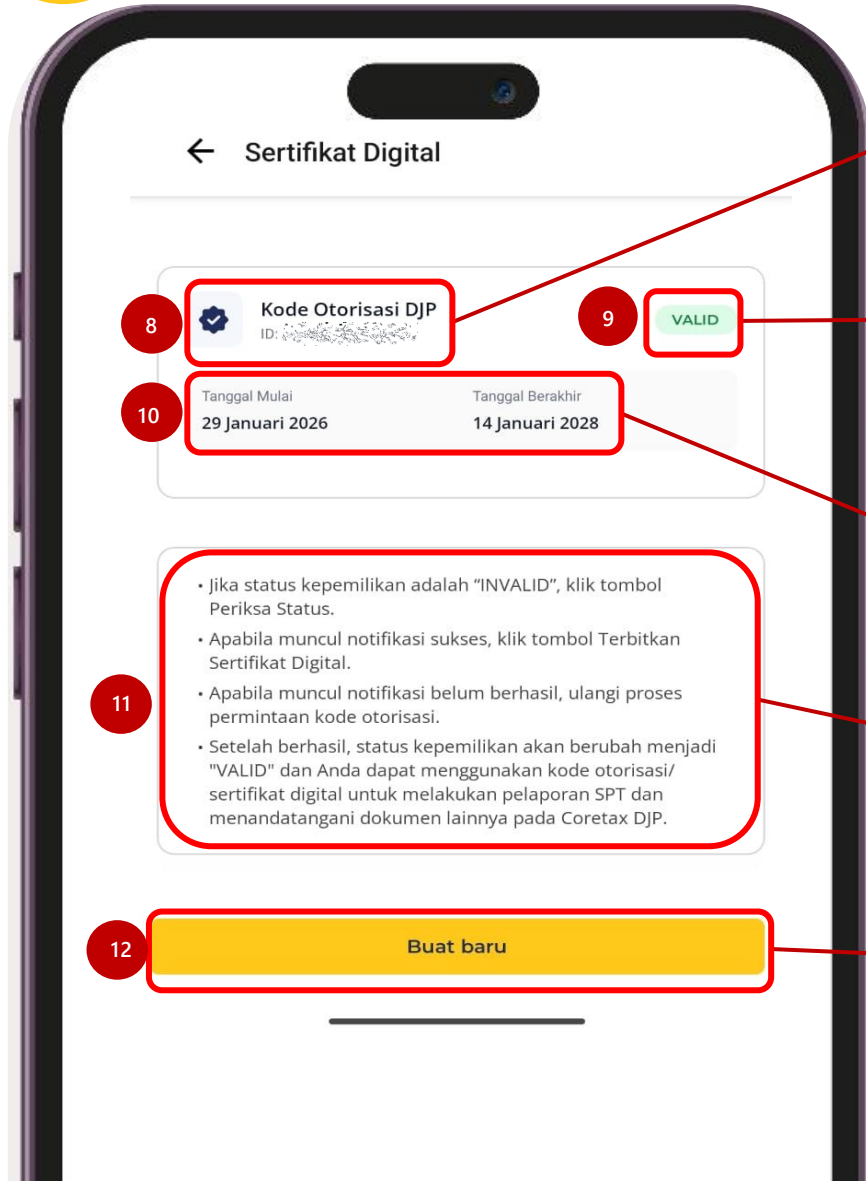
Sertifikat Digital

8

Kode Otorisasi DJP

ID: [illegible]

9

VALID

10

Tanggal Mulai

29 Januari 2026

Tanggal Berakhir

14 Januari 2028

11

• Jika status kepemilikan adalah "INVALID", klik tombol Periksa Status.

• Apabila muncul notifikasi sukses, klik tombol Terbitkan Sertifikat Digital.

• Apabila muncul notifikasi belum berhasil, ulangi proses permintaan kode otorisasi.

• Setelah berhasil, status kepemilikan akan berubah menjadi "VALID" dan Anda dapat menggunakan kode otorisasi/ sertifikat digital untuk melakukan pelaporan SPT dan menandatangani dokumen lainnya pada Coretax DJP.

12

Buat baru